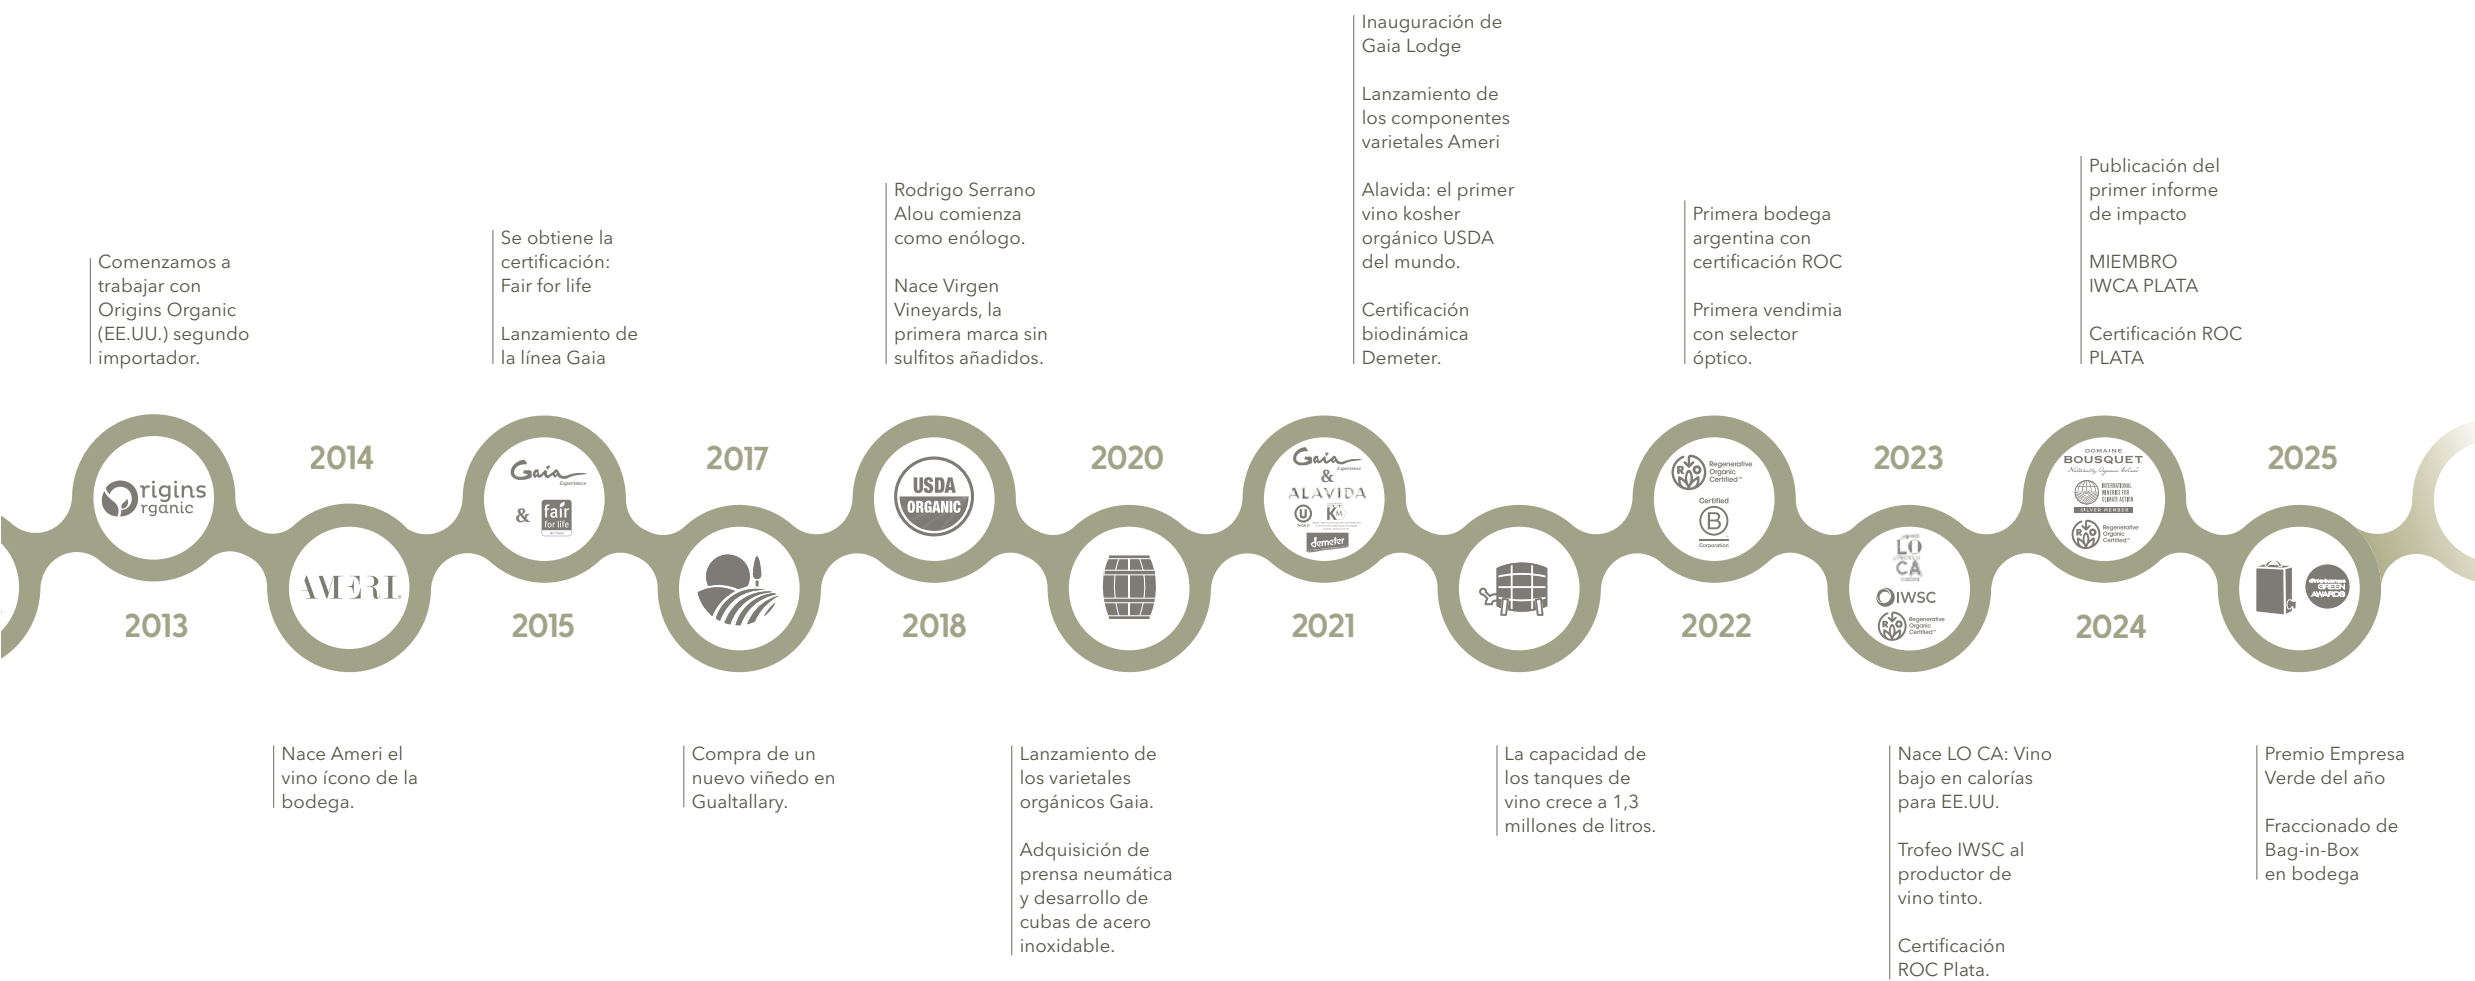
2013

Comenzamos a trabajar con Origins Organic (EE.UU.) segundo importador.

Origins organic

2014

AMERI

Nace Ameri el vino ícono de la bodega.

2015

Se obtiene la certificación: Fair for life

Lanzamiento de la línea Gaia

Gaia Experience & fair for life

2017

Compra de un nuevo viñedo en Gualtallary.

2018

Rodrigo Serrano Alou comienza como enólogo.

Nace Virgen Vineyards, la primera marca sin sulfitos añadidos.

USDA ORGANIC

2020

Lanzamiento de los varietales orgánicos Gaia.

Adquisición de prensa neumática y desarrollo de cubas de acero inoxidable.

2021

Inauguración de Gaia Lodge

Lanzamiento de los componentes varietales Ameri

Alavida: el primer vino kosher orgánico USDA del mundo.

Certificación biodinámica Demeter.

Gaia Experience & ALAVIDA demeter

La capacidad de los tanques de vino crece a 1,3 millones de litros.

2022

Primera bodega argentina con certificación ROC

Primera vendimia con selector óptico.

Regenerative Organic Certified

Certified B Corporation

2023

Nace LO CA: Vino bajo en calorías para EE.UU.

Trofeo IWSC al productor de vino tinto.

Certificación ROC Plata.

LO CA

IWSC

Regenerative Organic Certified

2024

Publicación del primer informe de impacto

MIEMBRO IWCA PLATA

Certificación ROC PLATA

DOMAINE BOUSQUET

Naturally Organic Wines

INTERNATIONAL WINERIES FOR CLIMATE ACTION

SILVER MEMBER

Regenerative Organic Certified

2025

GREEN AWARDS

Premio Empresa Verde del año

Fraccionado de Bag-in-Box en bodega